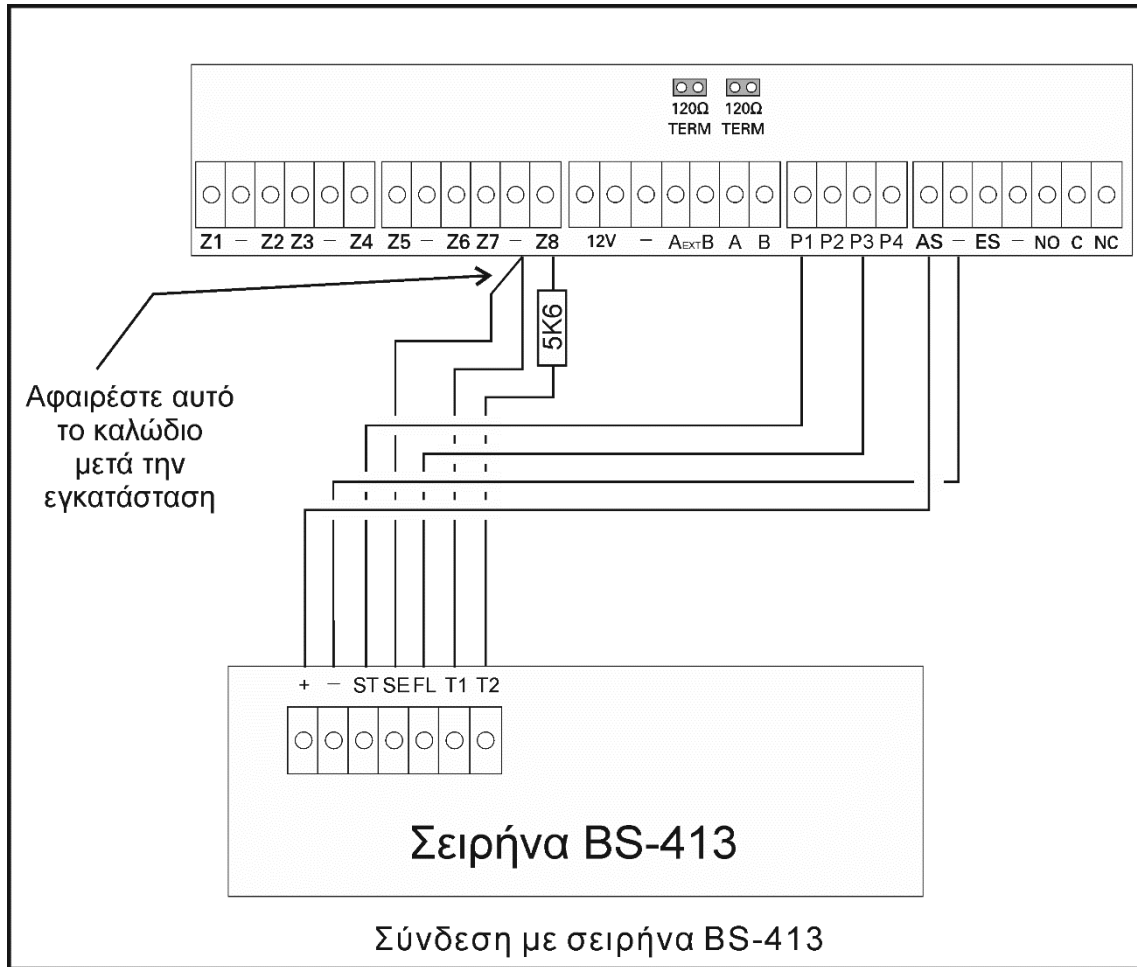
120Ω TERM 120Ω TERM

Z1 – Z2 Z3 – Z4 Z5 – Z6 Z7 – Z8 12V – $A_{EXT}B$ A B P1 P2 P3 P4 AS – ES – NO C NC

5K6

Αφαιρέστε αυτό το καλώδιο μετά την εγκατάσταση

+ – ST SE FL T1 T2

Σειρήνα BS-413

Σύνδεση με σειρήνα BS-413